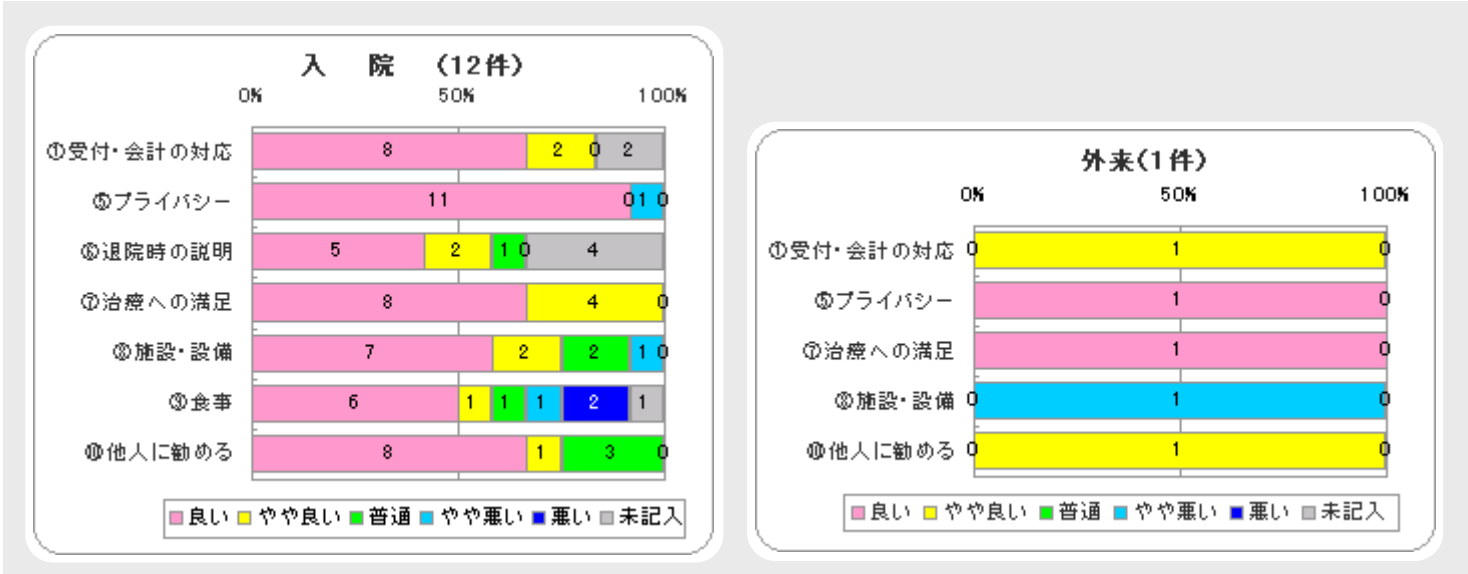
入　院　(12件)

0%　50%　100%

①受付・会計の対応　8　2　0　2
⑤プライバシー　11　0　1　0
⑥退院時の説明　5　2　1　0　4
⑦治療への満足　8　4　0
⑧施設・設備　7　2　2　1　0
⑨食事　6　1　1　1　2　1
⑩他人に勧める　8　1　3　0

良い　やや良い　普通　やや悪い　悪い　未記入

外来(1件)

0%　50%　100%

①受付・会計の対応　0　1　0
⑤プライバシー　1　0
⑦治療への満足　1　0
⑧施設・設備　0　1　0
⑩他人に勧める　0　1　0

良い　やや良い　普通　やや悪い　悪い　未記入